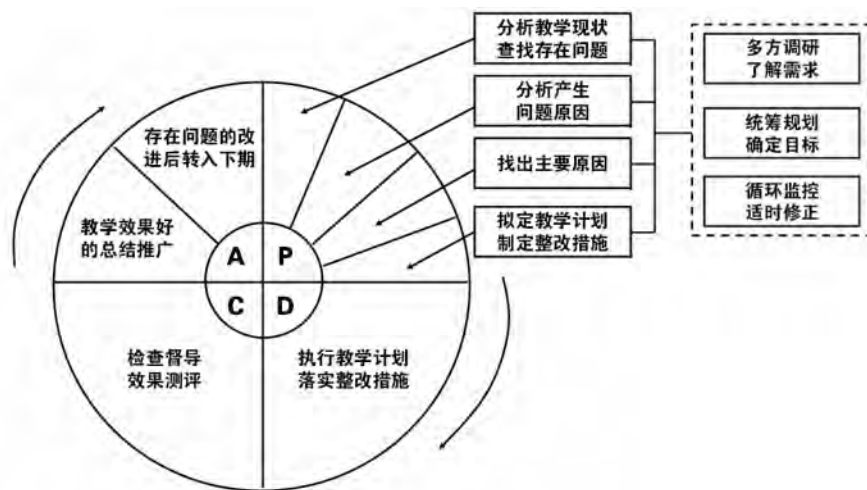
存在问题的改进后转入下期

教学效果好的总结推广

A

P

C

D

检查督导效果测评

执行教学计划落实整改措施

分析教学现状查找存在问题

分析产生问题原因

找出主要原因

拟定教学计划制定整改措施

多方调研了解需求

统筹规划确定目标

循环监控适时修正